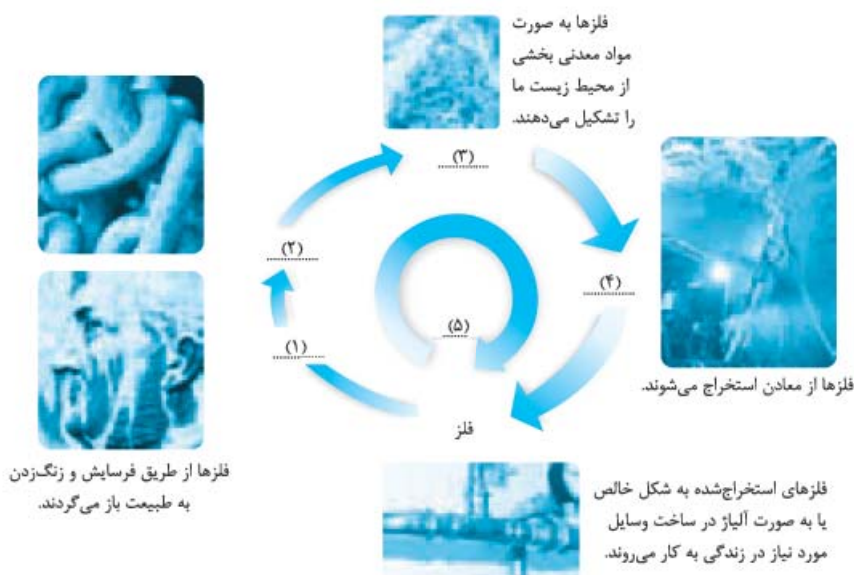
فلزها به صورت مواد معدنی بخشی از محیط زیست ما را تشکیل می‌دهند.

(۳) .........

(۲) .........

(۴) .........

(۵) .........

(۱) .........

فلزها از معادن استخراج می‌شوند.

فلز

فلزها از طریق فرسایش و زنگ‌زدن به طبیعت باز می‌گردند.

فلزهای استخراج‌شده به شکل خالص یا به صورت آلیاژ در ساخت وسایل مورد نیاز در زندگی به کار می‌روند.